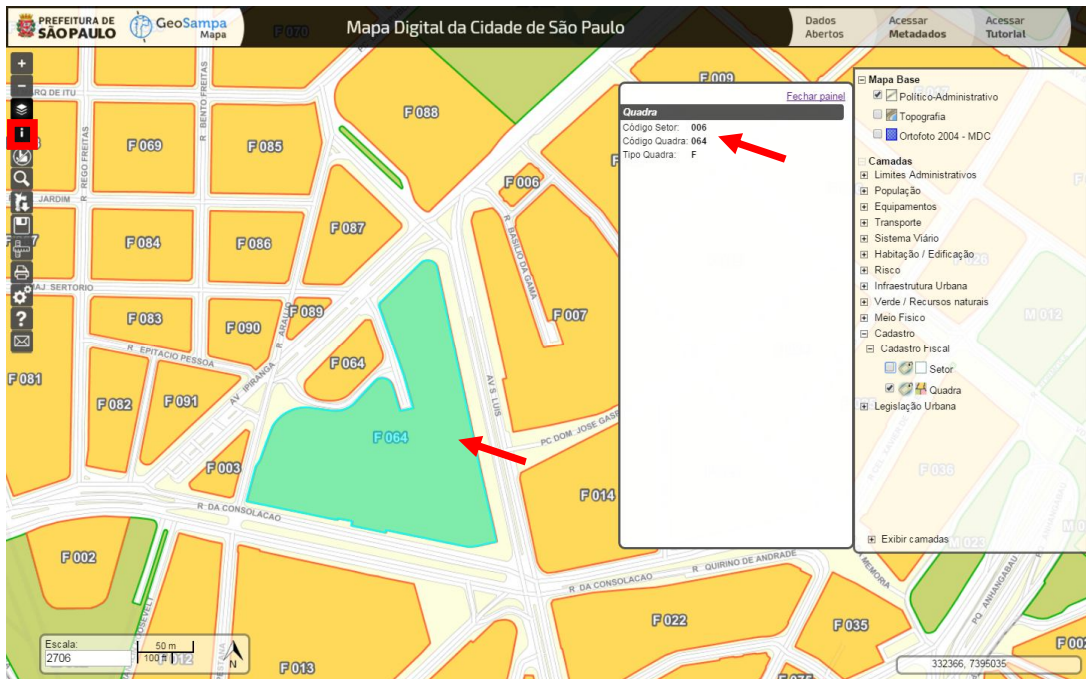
PREFEITURA DE SÃO PAULO

GeoSampa Mapa

Mapa Digital da Cidade de São Paulo

Dados Abertos

Acessar Metadados

Acessar Tutorial

Fechar painel

Quadra

Código Setor: 006
Código Quadra: 064
Tipo Quadra: F

Mapa Base
Político-Administrativo
Topografia
Ortofoto 2004 - MDC

Camadas
Limites Administrativos
População
Equipamentos
Transporte
Sistema Viário
Habitação / Edificação
Risco
Infraestrutura Urbana
Verde / Recursos naturais
Meio Físico
Cadastro
Cadastro Fiscal
Setor
Quadra
Legislação Urbana

Exibir camadas

F 070
F 009
F 088
F 069
F 085
F 006
F 084
F 086
F 087
F 083
F 090
F 089
F 007
F 064
F 081
F 082
F 091
F 064
F 003
F 014
F 002
F 022
F 035
F 013
F 036
M 012

R. BENTO FREITAS
R. REGO FREITAS
JARDIM
MAJ. SERTORIO
R. EPITACIO PESSOA
AV. IPIRANGA
R. ARAUJO
R. BASILIO DA GAMA
AV. S. LUIS
PC DOM JOSE GAS
R. DA CONSOLACAO
R. QUIRINO DE ANDRADE
R. DA CONSOLACAO
MEMORIA
PQ. ANHANGABAU

Escala:
2706
50 m
100 ft
N

332366, 7395035